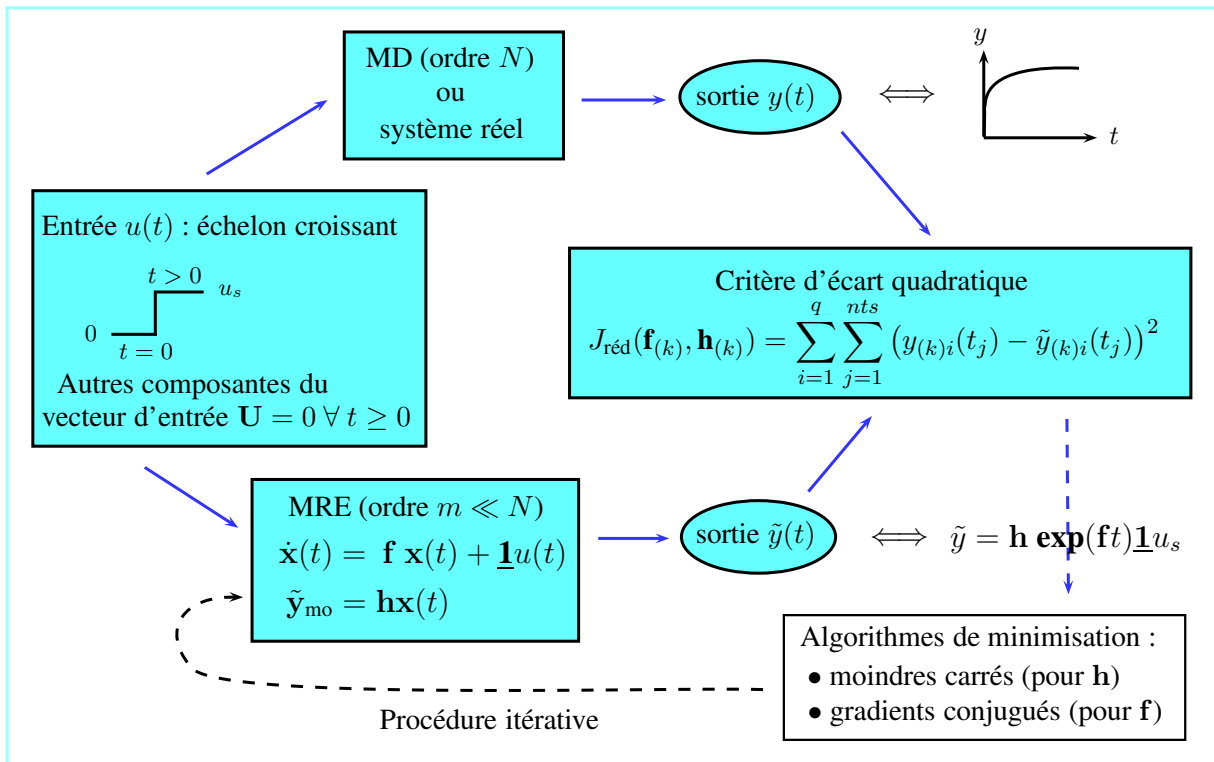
MD (ordre $N$)
ou
système réel

sortie $y(t)$

$\Longleftrightarrow$

$y$

$t$

Entrée $u(t)$ : échelon croissant

$t > 0$ $u_s$

$0$

$t = 0$

Autres composantes du vecteur d'entrée $\mathbf{U} = 0 \; \forall \; t \geq 0$

Critère d'écart quadratique

$J_{\text{réd}}(\mathbf{f}_{(k)}, \mathbf{h}_{(k)}) = \sum_{i=1}^{q} \sum_{j=1}^{nts} \left(y_{(k)i}(t_j) - \tilde{y}_{(k)i}(t_j)\right)^2$

MRE (ordre $m \ll N$)

$\dot{\mathbf{x}}(t) = \mathbf{f} \; \mathbf{x}(t) + \underline{\mathbf{1}}u(t)$

$\tilde{\mathbf{y}}_{\text{mo}} = \mathbf{h}\mathbf{x}(t)$

sortie $\tilde{y}(t)$

$\Longleftrightarrow$ $\tilde{y} = \mathbf{h} \; \mathbf{exp}(\mathbf{f}t)\underline{\mathbf{1}}u_s$

Algorithmes de minimisation :
• moindres carrés (pour $\mathbf{h}$)
• gradients conjugués (pour $\mathbf{f}$)

Procédure itérative